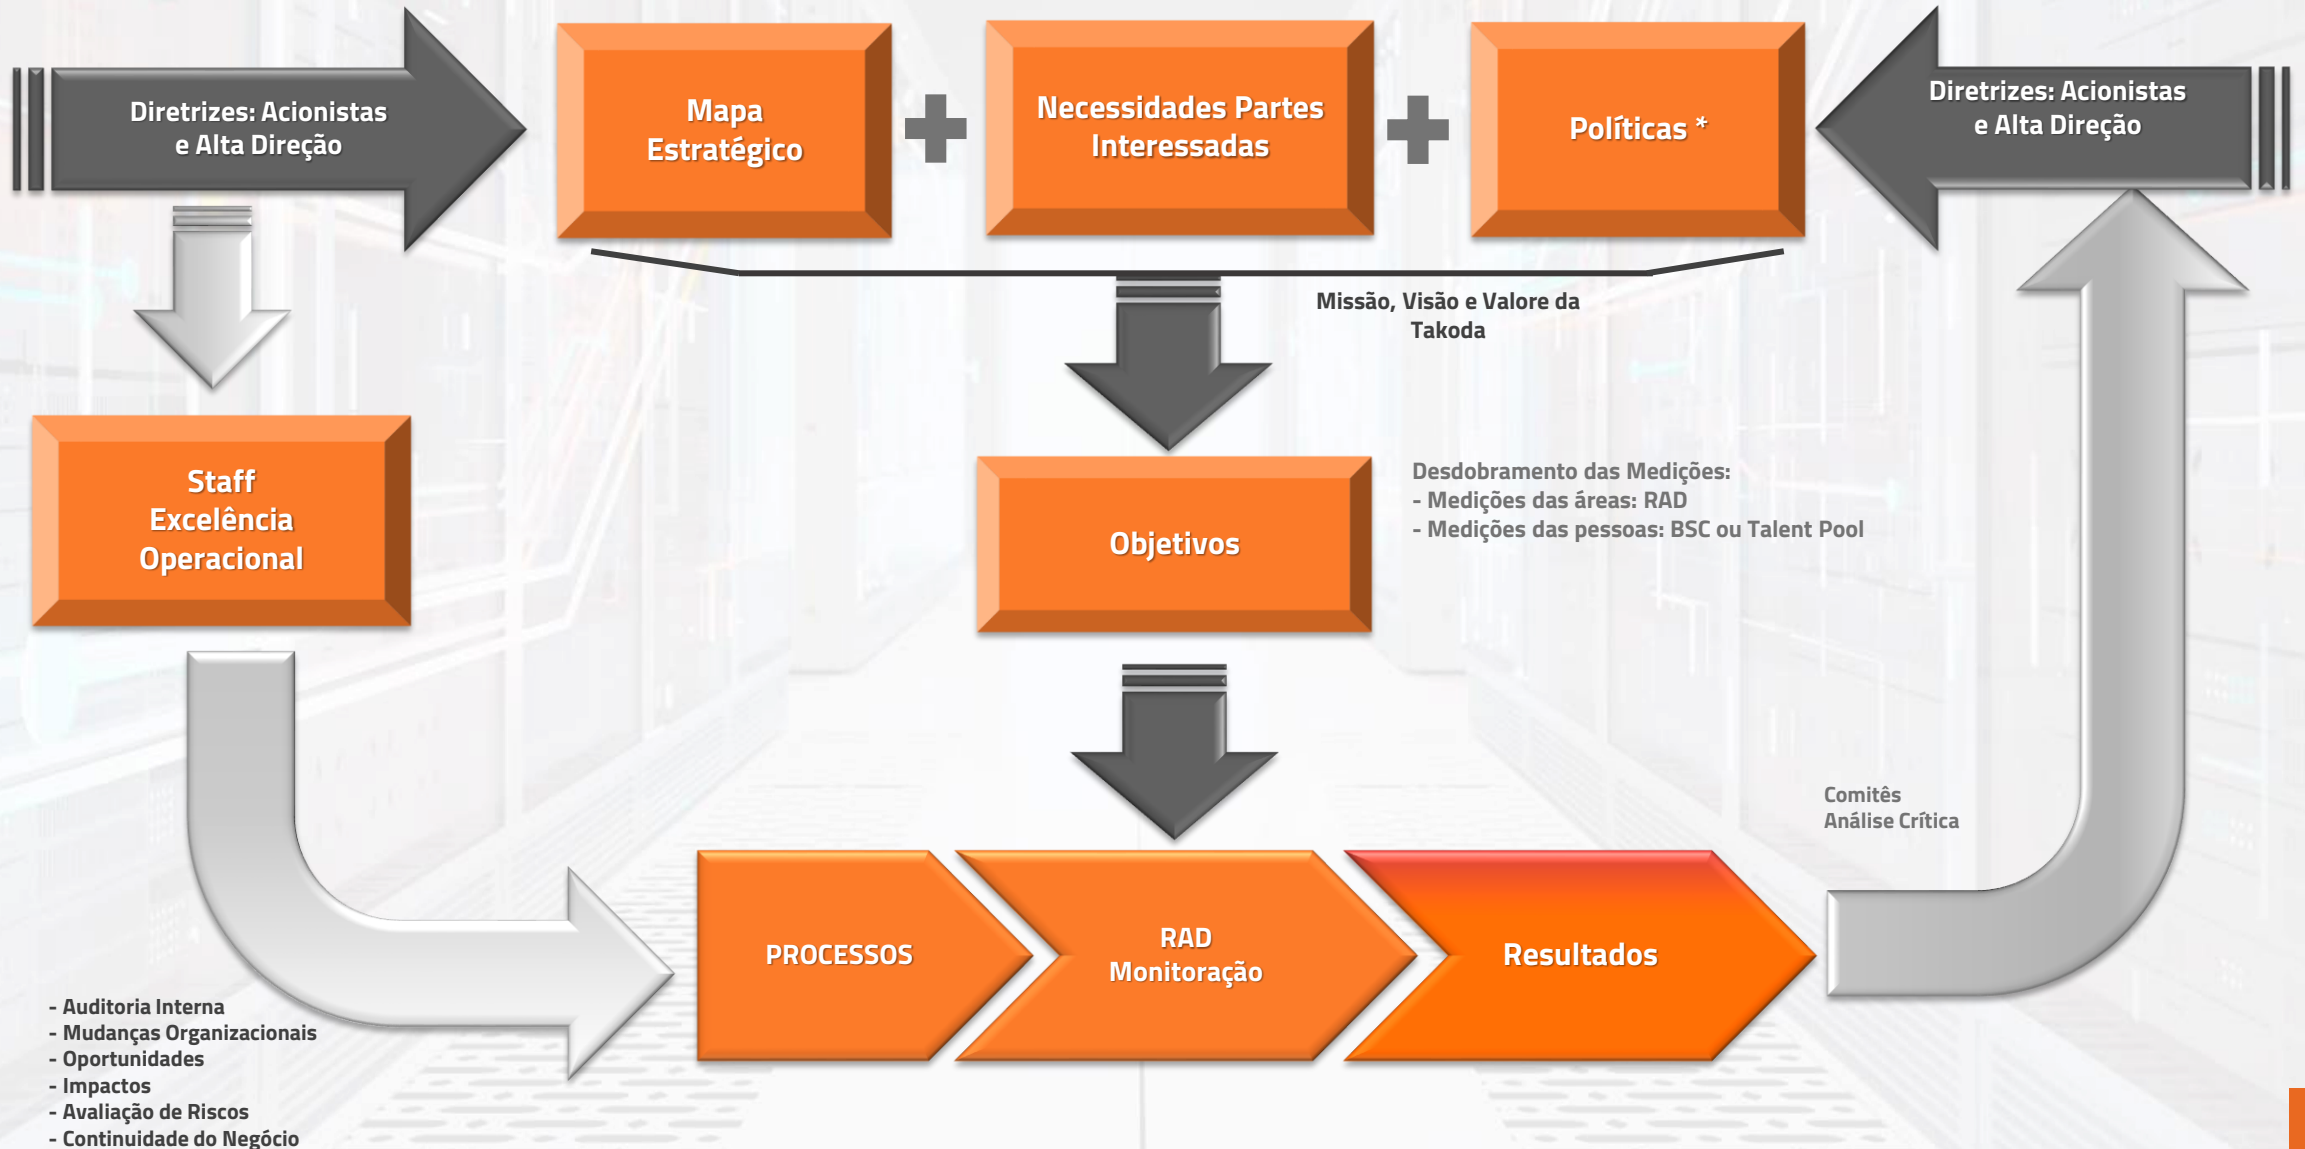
Diretrizes: Acionistas e Alta Direção

Mapa Estratégico

Necessidades Partes Interessadas

Políticas *

Diretrizes: Acionistas e Alta Direção

Missão, Visão e Valore da Takoda

Staff Excelência Operacional

Objetivos

Desdobramento das Medições:
- Medições das áreas: RAD
- Medições das pessoas: BSC ou Talent Pool

Comitês
Análise Crítica

PROCESSOS

RAD Monitoração

Resultados

- Auditoria Interna
- Mudanças Organizacionais
- Oportunidades
- Impactos
- Avaliação de Riscos
- Continuidade do Negócio